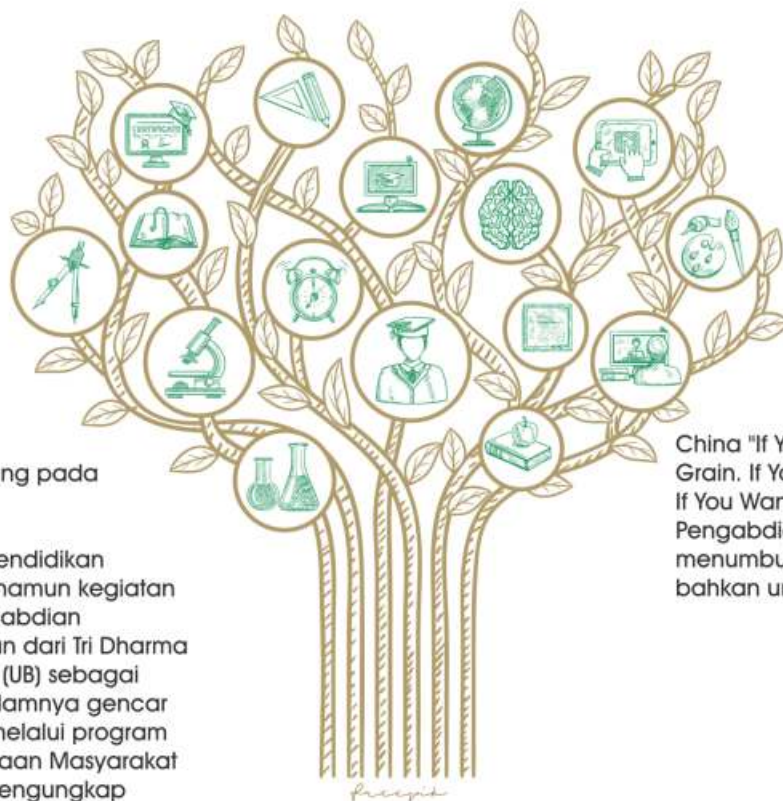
CERTIFICATE

ng pada

endidikan
namun kegiatan
abdian
n dari Tri Dharma
(UB) sebagai
lamnya gencar
nelalui program
aan Masyarakat
engungkap

China "If Y
Grain. If Yo
If You Wan
Pengabdi
menumbu
bahkan ur

freepik